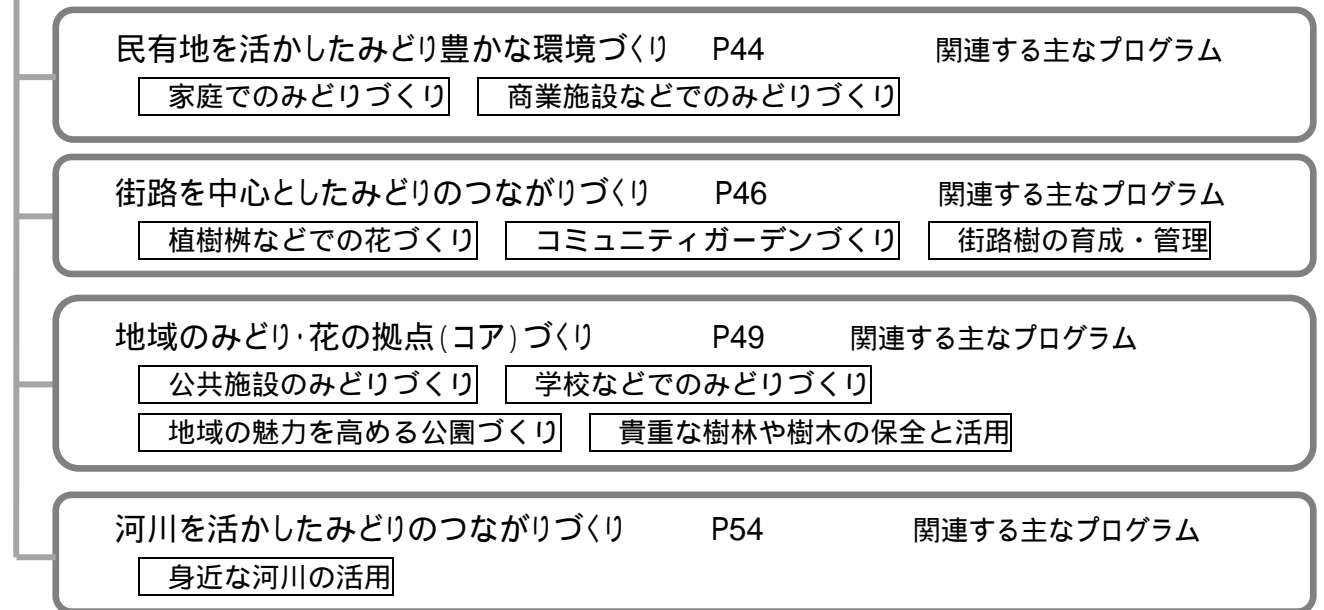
民有地を活かしたみどり豊かな環境づくり　P44　関連する主なプログラム

家庭でのみどりづくり　商業施設などでのみどりづくり

街路を中心としたみどりのつながりづくり　P46　関連する主なプログラム

植樹桝などでの花づくり　コミュニティガーデンづくり　街路樹の育成・管理

地域のみどり･花の拠点(コア)づくり　P49　関連する主なプログラム

公共施設のみどりづくり　学校などでのみどりづくり

地域の魅力を高める公園づくり　貴重な樹林や樹木の保全と活用

河川を活かしたみどりのつながりづくり　P54　関連する主なプログラム

身近な河川の活用